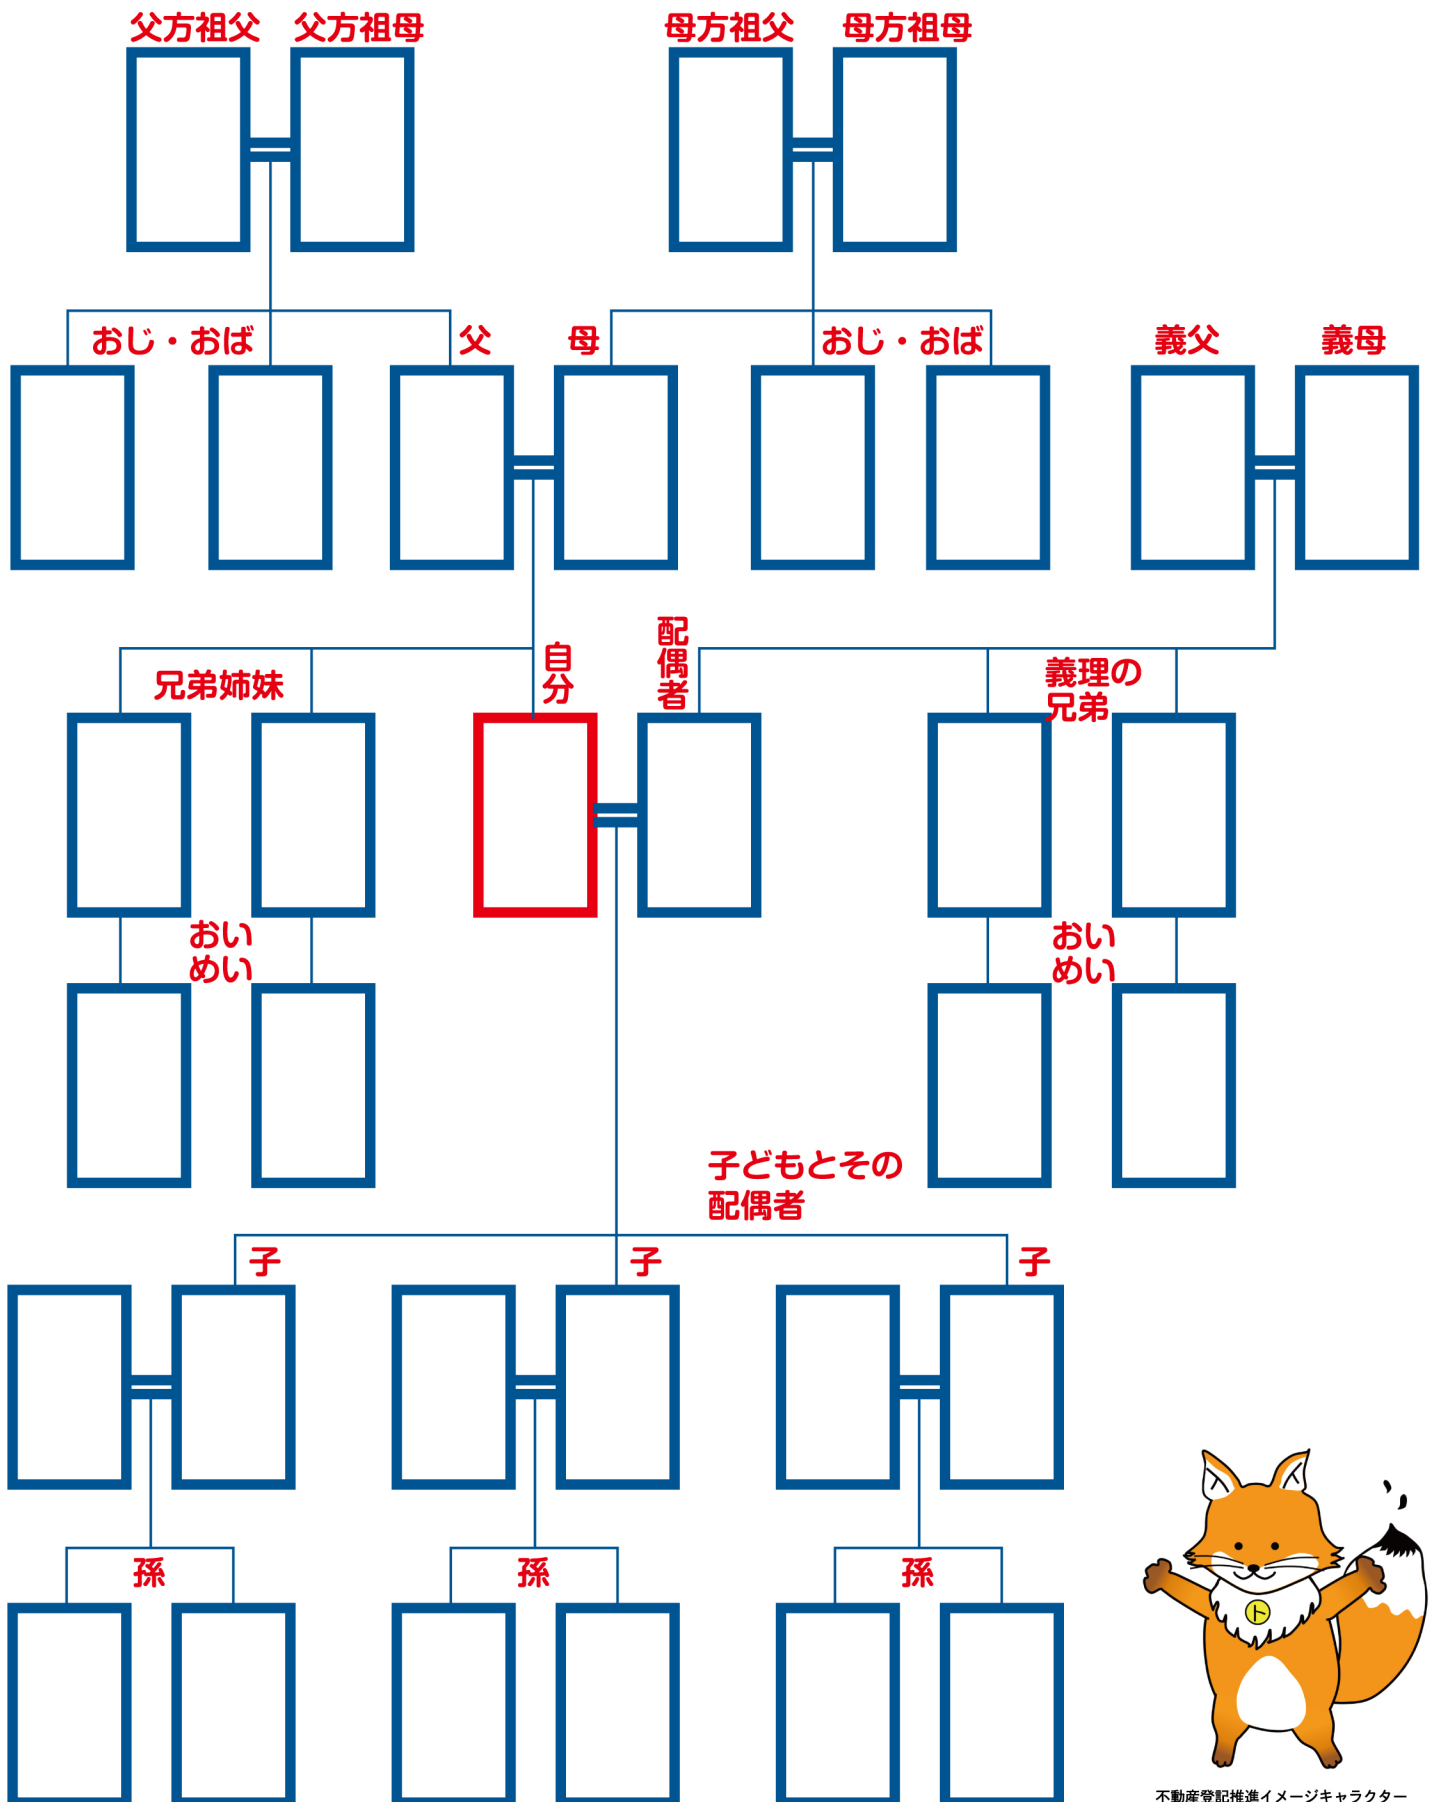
父方祖父 父方祖母

母方祖父 母方祖母

おじ・おば 父 母 おじ・おば 義父 義母

兄弟姉妹 自分 配偶者 義理の兄弟

おいめい

おいめい

子どもとその配偶者

子 子 子

孫 孫 孫

ト

不動産登記推進イメージキャラクター